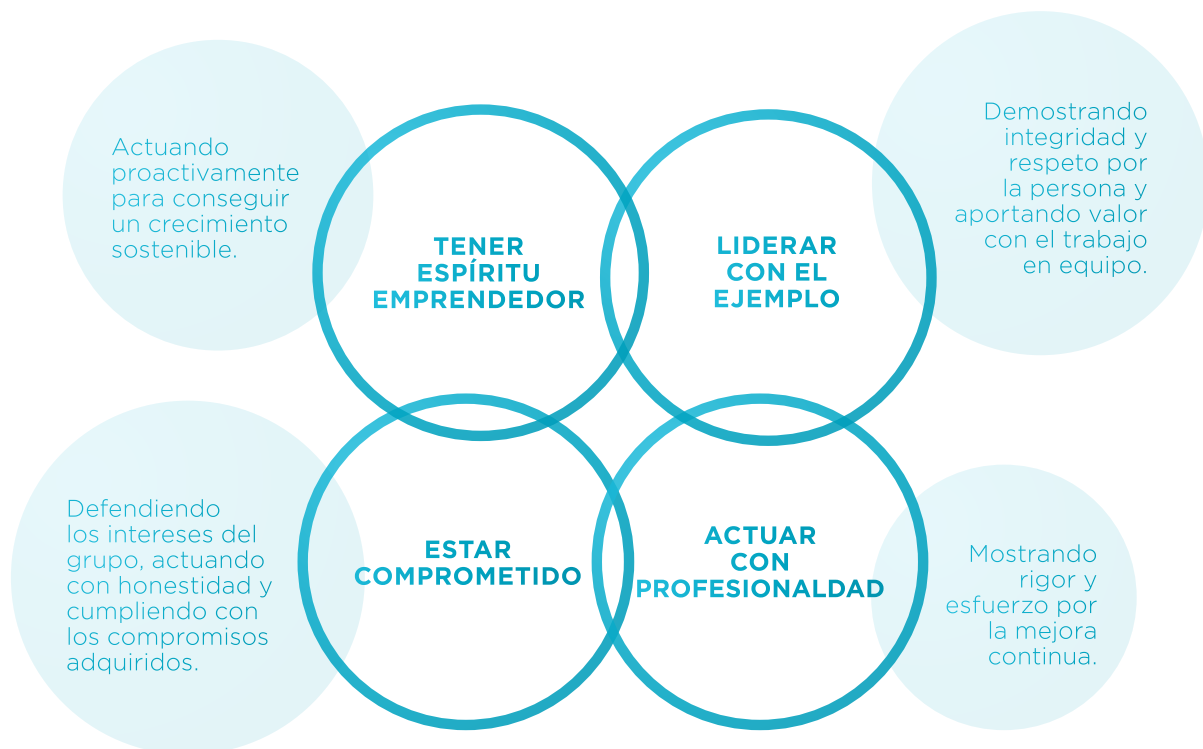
Actuando proactivamente para conseguir un crecimiento sostenible.

TENER ESPÍRITU EMPRENDEDOR

LIDERAR CON EL EJEMPLO

Demostrando integridad y respeto por la persona y aportando valor con el trabajo en equipo.

Defendiendo los intereses del grupo, actuando con honestidad y cumpliendo con los compromisos adquiridos.

ESTAR COMPROMETIDO

ACTUAR CON PROFESIONALDAD

Mostrando rigor y esfuerzo por la mejora continua.